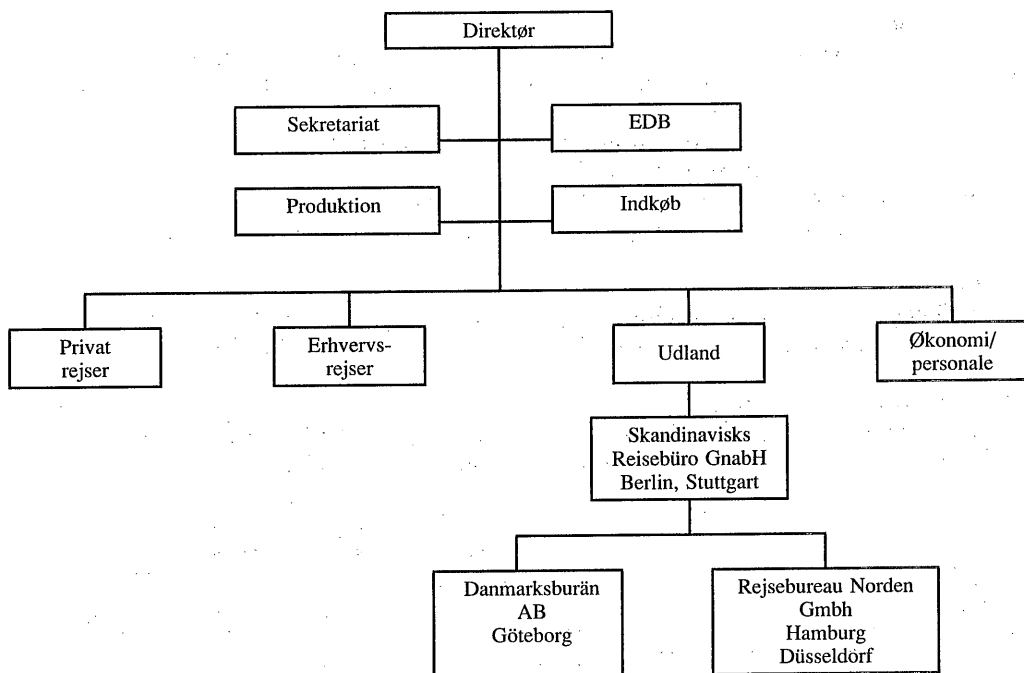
Direktør

Sekretariat

EDB

Produktion

Indkøb

Privat rejser

Erhvervsrejser

Udland

Økonomi/ personale

Skandinavisks Reisebüro GnabH Berlin, Stuttgart

Danmarksburän AB Göteborg

Rejsebureau Norden Gmbh Hamburg Düsseldorf